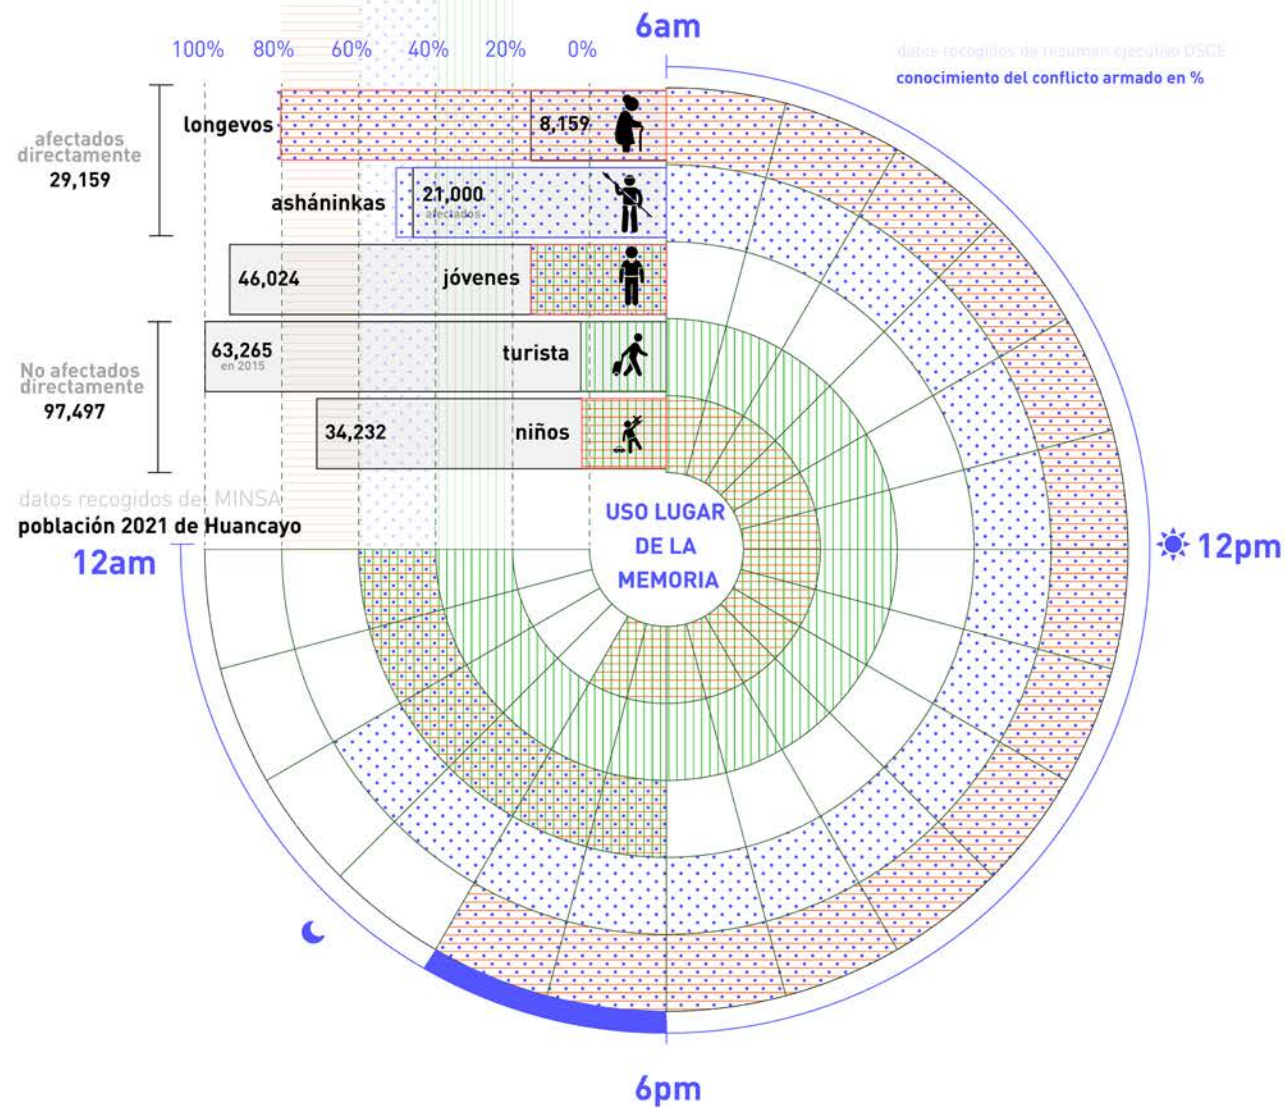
6am

100% 80% 60% 40% 20% 0%

datos recogidos de resumen ejecutivo OSCE
conocimiento del conflicto armado en %

afectados directamente
29,159

longevos 8,159

asháninkas 21,000
afectados

46,024 jóvenes

No afectados directamente
97,497

63,265
en 2015
turista

34,232 niños

datos recogidos del MINSA
población 2021 de Huancayo

12am

USO LUGAR DE LA MEMORIA

12pm

6pm